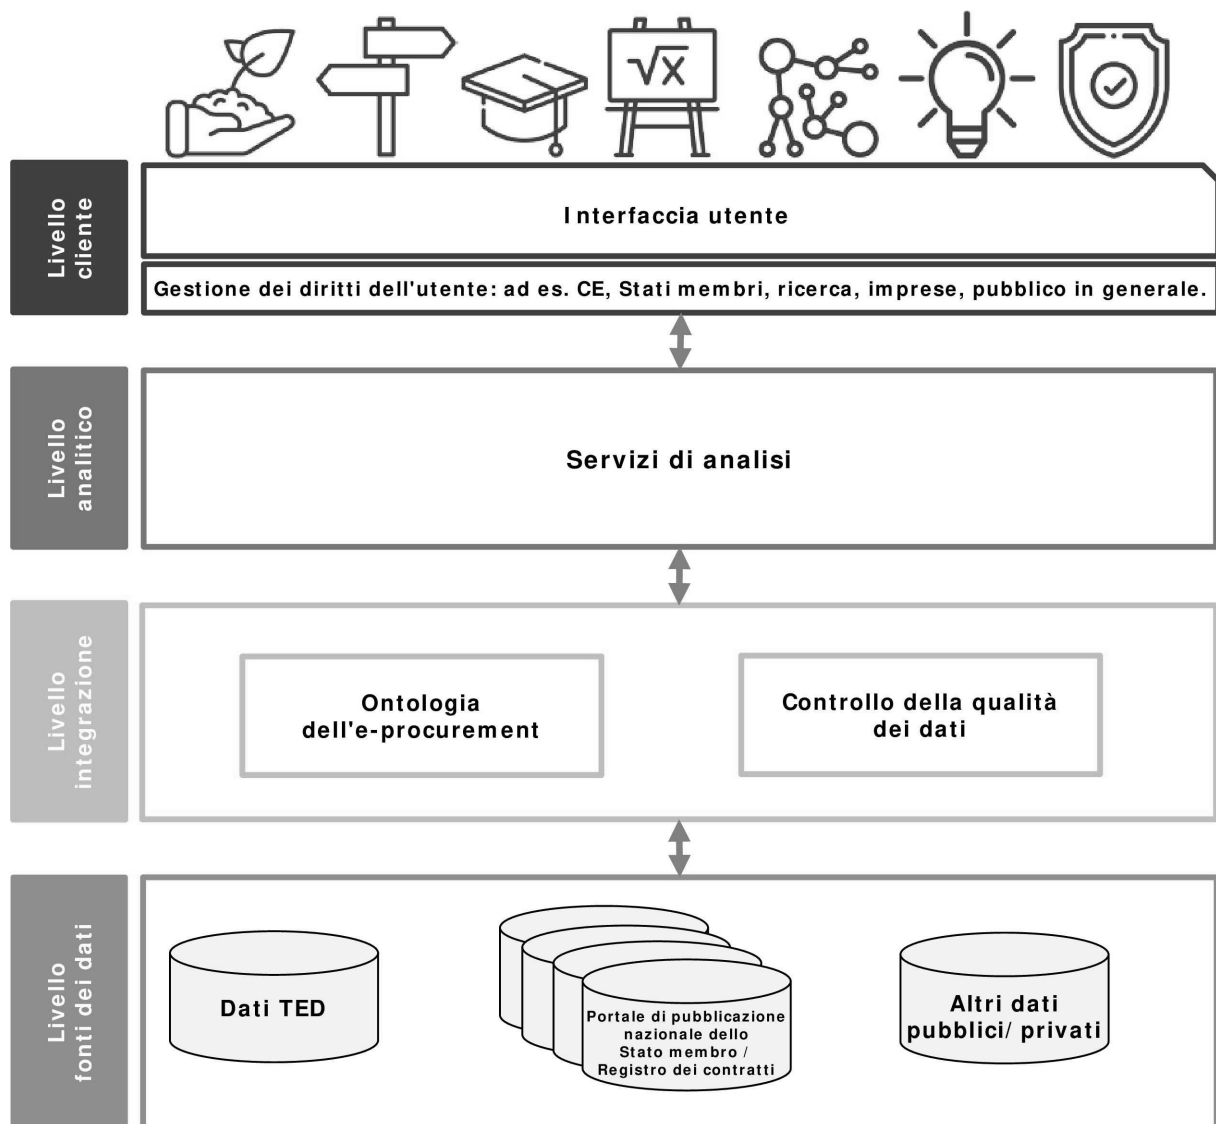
$\sqrt{x}$

Livello cliente

Interfaccia utente

Gestione dei diritti dell'utente: ad es. CE, Stati membri, ricerca, imprese, pubblico in generale.

Livello analitico

Servizi di analisi

Livello integrazione

Ontologia dell'e-procurement

Controllo della qualità dei dati

Livello fonti dei dati

Dati TED

Portale di pubblicazione nazionale dello Stato membro / Registro dei contratti

Altri dati pubblici/ privati